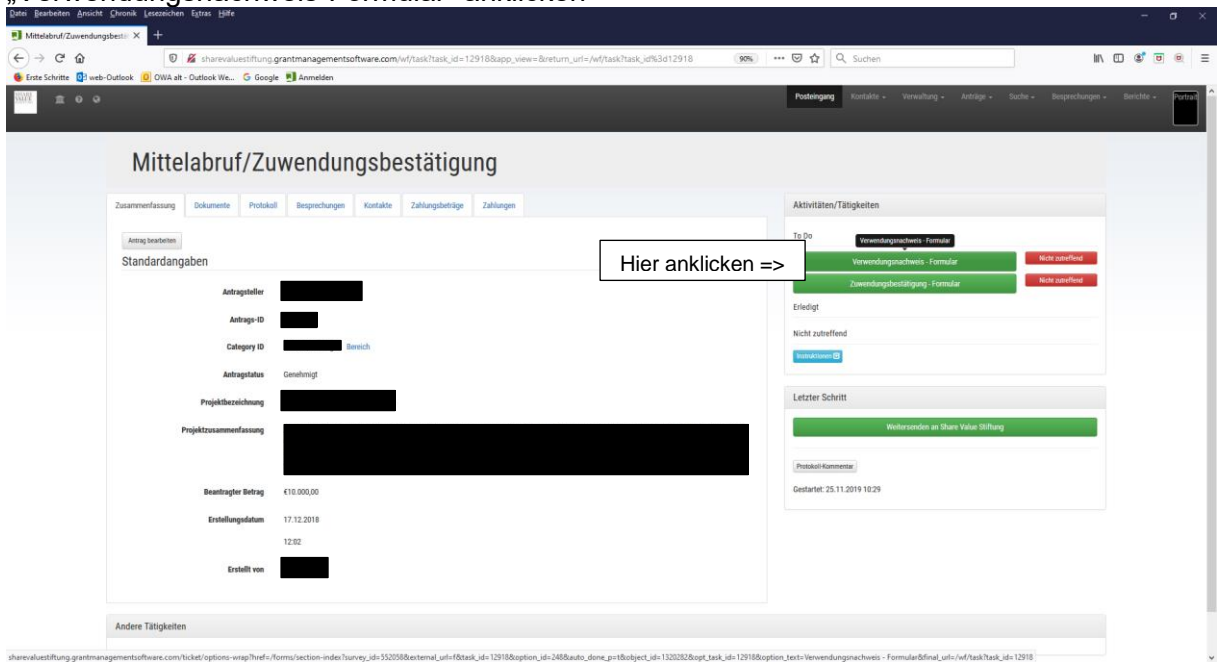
„Verwendungsnachweis-Formular" anklicken

Datei Bearbeiten Ansicht Chronik Lesezeichen Extras Hilfe

Mittelabruf/Zuwendungsbest

sharevaluestiftung.grantmanagementsoftware.com/wf/task?task_id=12918&app_view=&return_url=/wf/task?task_id%3d12918

90%

Suchen

Erste Schritte web-Outlook OWA alt - Outlook We... Google Anmelden

Posteingang Kontakte Verwaltung Anträge Suche Besprechungen Berichte Portrait

Mittelabruf/Zuwendungsbestätigung

Zusammenfassung Dokumente Protokoll Besprechungen Kontakte Zahlungsbeträge Zahlungen

Antrag bearbeiten

Standardangaben

Antragsteller

Antrags-ID

Category ID Bereich

Antragstatus Genehmigt

Projektbezeichnung

Projektzusammenfassung

Beantragter Betrag €10.000,00

Erstellungsdatum 17.12.2018

12:02

Erstellt von

Andere Tätigkeiten

Aktivitäten/Tätigkeiten

To Do

Verwendungsnachweis - Formular

Hier anklicken =>

Verwendungsnachweis - Formular Nicht zutreffend

Zuwendungsbestätigung - Formular Nicht zutreffend

Erledigt

Nicht zutreffend

Instruktionen

Letzter Schritt

Weitersenden an Share Value Stiftung

Protokoll-Kommentar

Gestartet: 25.11.2019 10:29

sharevaluestiftung.grantmanagementsoftware.com/ticket/options-wrap?href=/forms/section-index?survey_id=55205&external_url=f&task_id=12918&option_id=248&auto_done_p=t&object_id=1320282&opt_task_id=12918&option_text=Verwendungsnachweis - Formular&final_url=/wf/task?task_id=12918